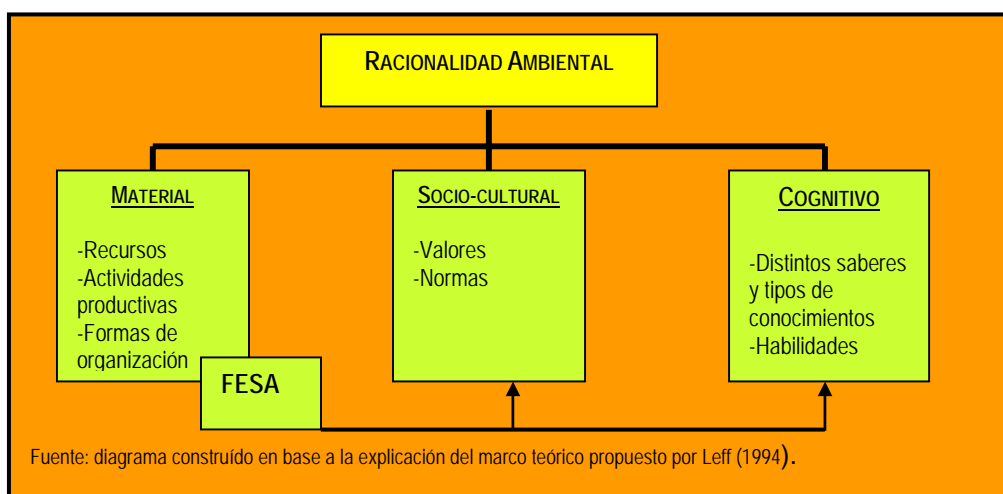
RACIONALIDAD AMBIENTAL

MATERIAL

-Recursos
-Actividades productivas
-Formas de organización

SOCIO-CULTURAL

-Valores
-Normas

COGNITIVO

-Distintos saberes y tipos de conocimientos
-Habilidades

FESA

Fuente: diagrama construído en base a la explicación del marco teórico propuesto por Leff (1994).